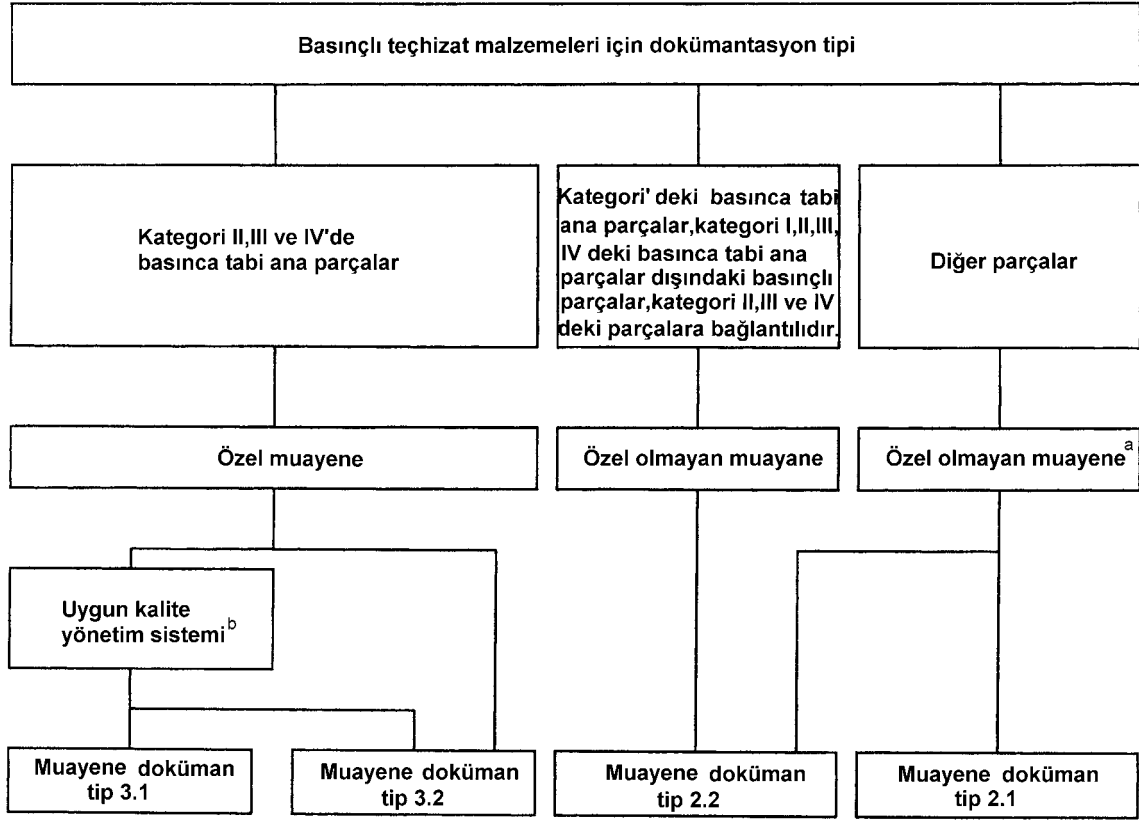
Basınçlı teçhizat malzemeleri için dokümantasyon tipi

Kategori II,III ve IV'de basınca tabi ana parçalar

Kategori' deki basınca tabi ana parçalar,kategori I,II,III, IV deki basınca tabi ana parçalar dışındaki basınçlı parçalar,kategori II,III ve IV deki parçalara bağlantılıdır.

Diğer parçalar

Özel muayene

Özel olmayan muayane

Özel olmayan muayene$^{a}$

Uygun kalite yönetim sistemi$^{b}$

Muayene doküman tip 3.1

Muayene doküman tip 3.2

Muayene doküman tip 2.2

Muayene doküman tip 2.1